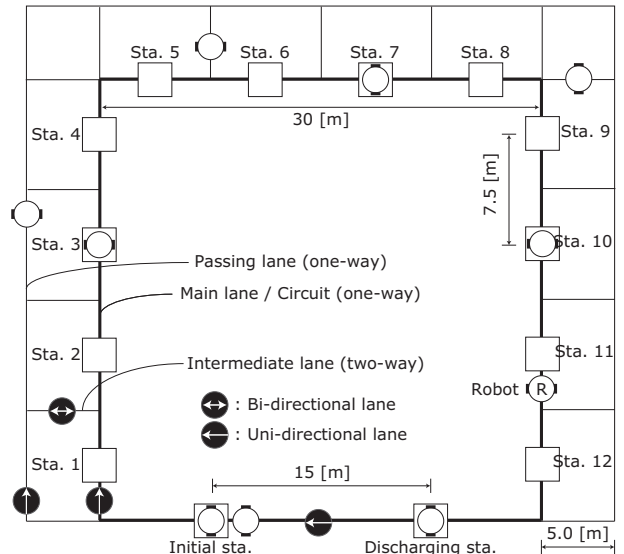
Sta. 5
Sta. 6
Sta. 7
Sta. 8
30 [m]
Sta. 4
Sta. 9
7.5 [m]
Sta. 3
Sta. 10
Passing lane (one-way)
Main lane / Circuit (one-way)
Sta. 2
Sta. 11
Intermediate lane (two-way)
Robot
R
: Bi-directional lane
: Uni-directional lane
Sta. 1
15 [m]
Sta. 12
Initial sta.
Discharging sta.
5.0 [m]